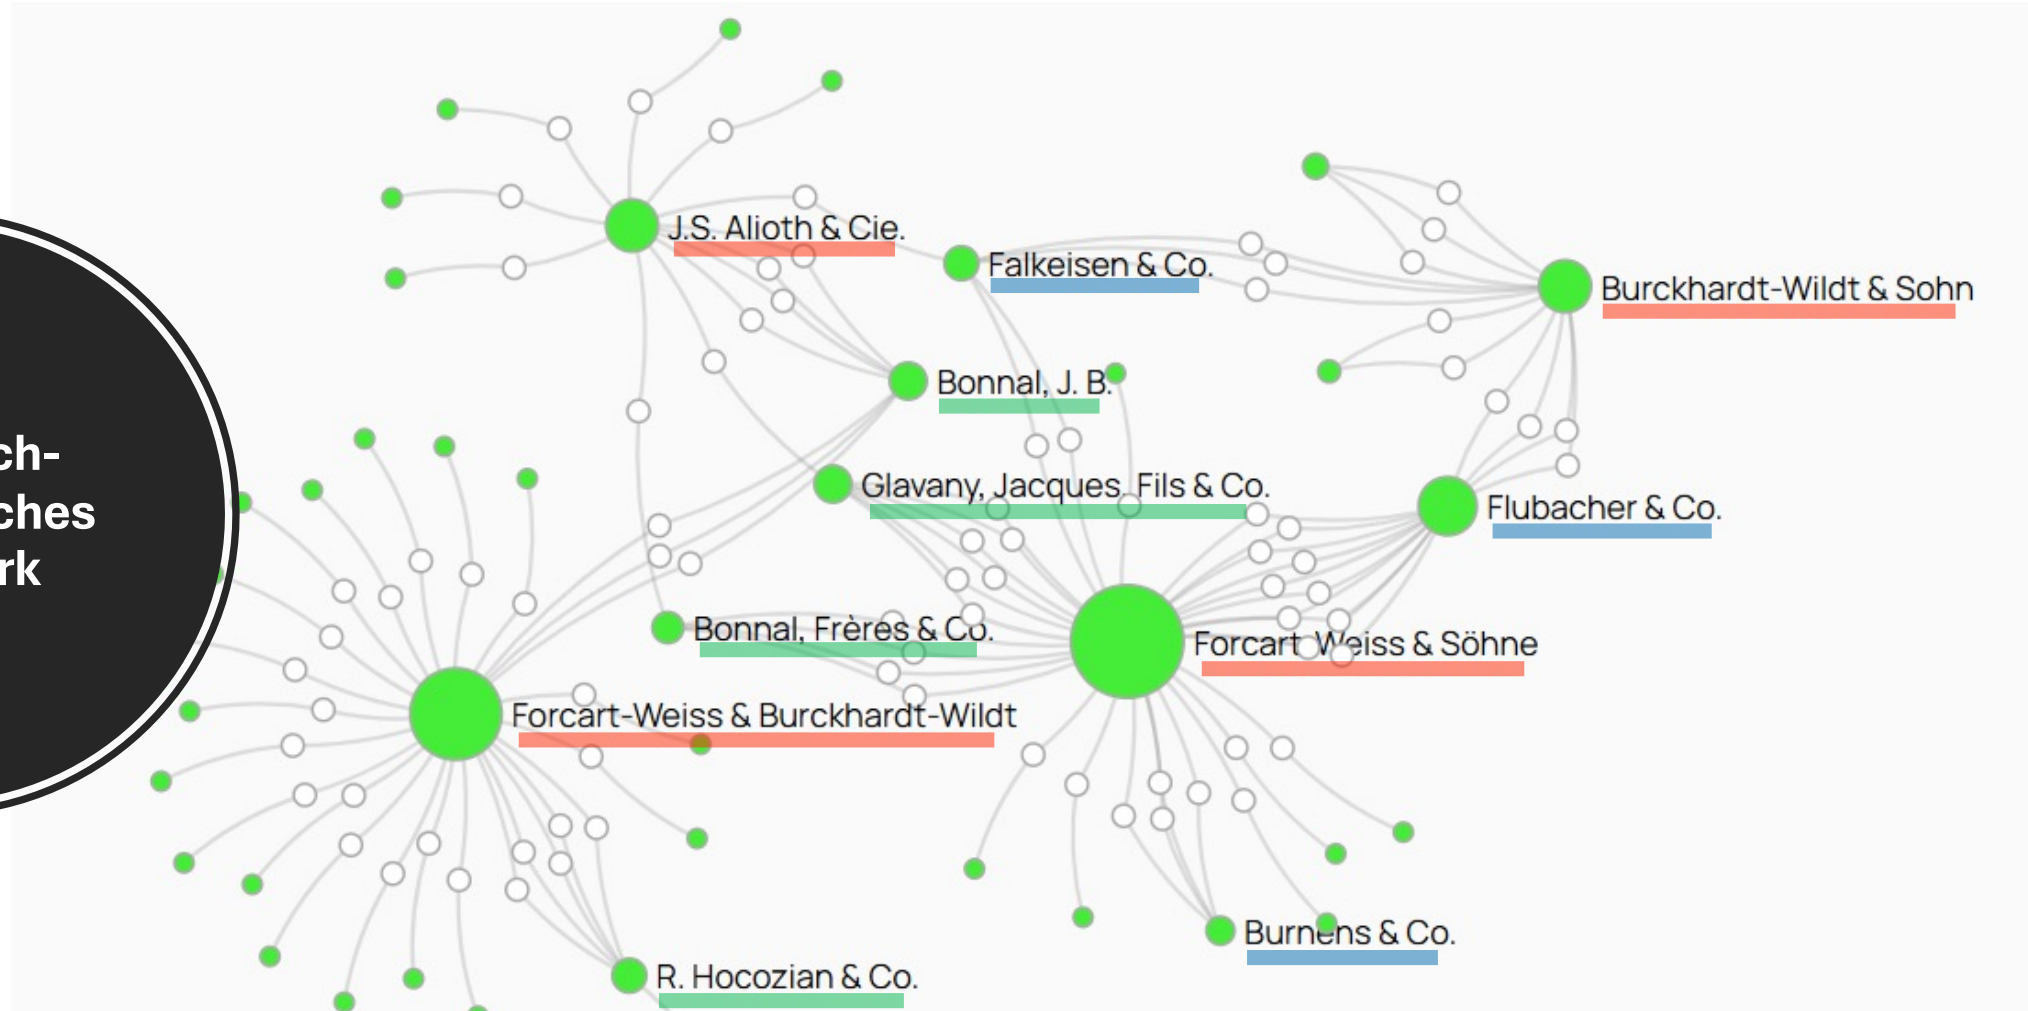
ch-
ches
rk

J.S. Alioth & Cie.

Falkeisen & Co.

Burckhardt-Wildt & Sohn

Bonnal, J. B.

Glavany, Jacques, Fils & Co.

Flubacher & Co.

Bonnal, Frères & Co.

Forcart Weiss & Söhne

Forcart-Weiss & Burckhardt-Wildt

Burnens & Co.

R. Hocozian & Co.